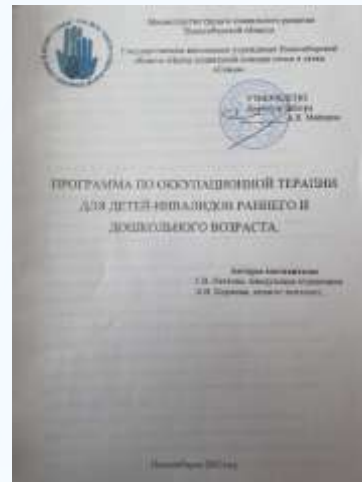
Министерство труда и социального развития Новосибирской области

Государственное автономное учреждение Новосибирской области «Центр социальной помощи семье и детям «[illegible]»

УТВЕРЖДАЮ
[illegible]
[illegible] А.Е. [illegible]

ПРОГРАММА ПО ОККУПАЦИОННОЙ ТЕРАПИИ ДЛЯ ДЕТЕЙ-ИНВАЛИДОВ РАННЕГО И ДОШКОЛЬНОГО ВОЗРАСТА.

Авторы-составители:
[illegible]
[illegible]

Новосибирск 20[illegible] год